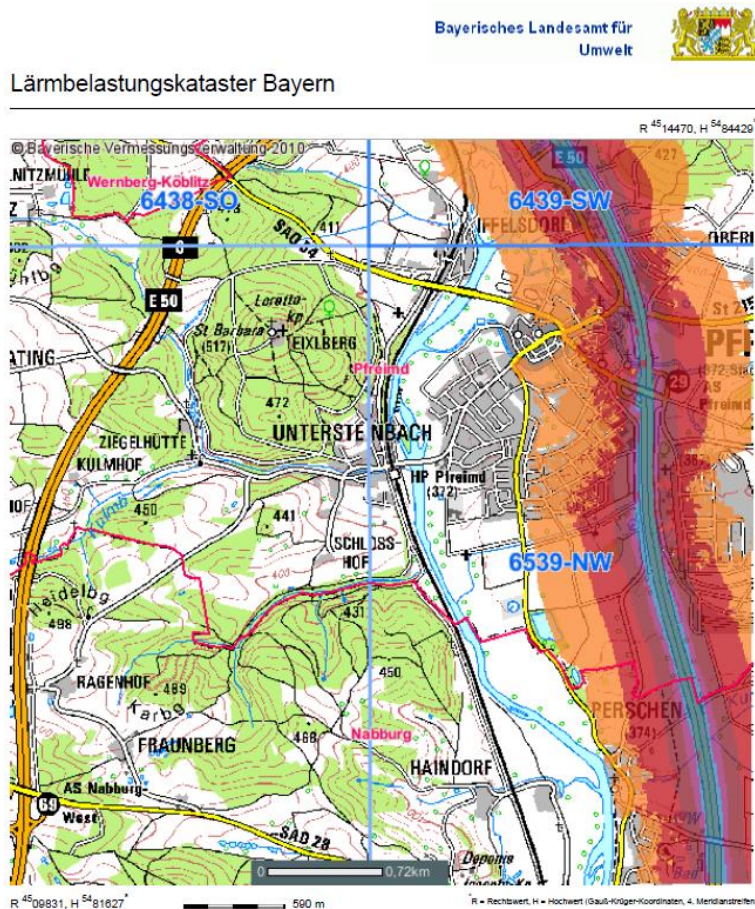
Bayerisches Landesamt für Umwelt

Lärmbelastungskataster Bayern

R $^{45}$14470, H $^{54}$84429

© Bayerische Vermessungsverwaltung 2010

LNITZMÜHLE
Wernberg-Köblitz
6438-SO
6439-SW
E 50
427
IFFELSDORF
OBERN
SAD 34
41
0
E 50
St 2
Loretto-kp
St. Barbara
(517)
EIXLBERG
PF
ATING
Pfreimd
(372, Stad
29
AS Pfreimd
472
ZIEGELHÜTTE
UNTERSTEINBACH
KULMHOF
HP Pfreimd
(372)
450
441
SCHLOSS-HOF
6539-NW
Heidelbg
498
431
450
RAGENHOF
469
Karbg
PERSCHEN
(374)
FRAUNBERG
468
Nabburg
HAINDORF
69
AS Nabburg-West
SAD 28
0
0,72km
Deponie

R $^{45}$09831, H $^{54}$81627
590 m
R = Rechtswert, H = Hochwert (Gauß-Krüger-Koordinaten, 4. Meridianstreifen